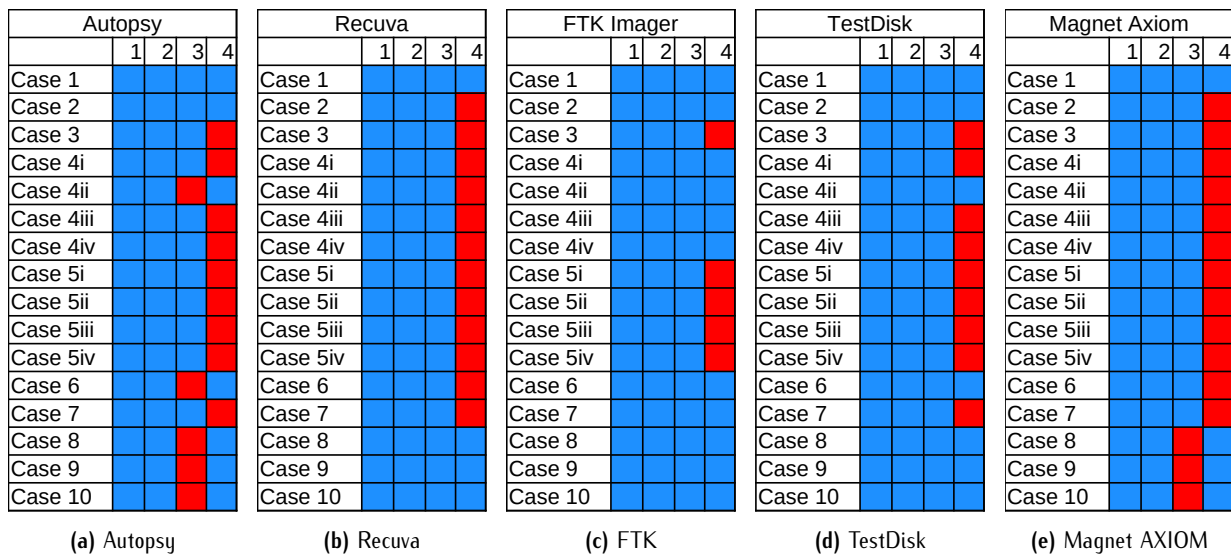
| Autopsy | | | | |
|---|---|---|---|---|
| | 1 | 2 | 3 | 4 |
| Case 1 | | | | |
| Case 2 | | | | |
| Case 3 | | | | |
| Case 4i | | | | |
| Case 4ii | | | | |
| Case 4iii | | | | |
| Case 4iv | | | | |
| Case 5i | | | | |
| Case 5ii | | | | |
| Case 5iii | | | | |
| Case 5iv | | | | |
| Case 6 | | | | |
| Case 7 | | | | |
| Case 8 | | | | |
| Case 9 | | | | |
| Case 10 | | | | |

(a) Autopsy

| Recuva | | | | |
|---|---|---|---|---|
| | 1 | 2 | 3 | 4 |
| Case 1 | | | | |
| Case 2 | | | | |
| Case 3 | | | | |
| Case 4i | | | | |
| Case 4ii | | | | |
| Case 4iii | | | | |
| Case 4iv | | | | |
| Case 5i | | | | |
| Case 5ii | | | | |
| Case 5iii | | | | |
| Case 5iv | | | | |
| Case 6 | | | | |
| Case 7 | | | | |
| Case 8 | | | | |
| Case 9 | | | | |
| Case 10 | | | | |

(b) Recuva

| FTK Imager | | | | |
|---|---|---|---|---|
| | 1 | 2 | 3 | 4 |
| Case 1 | | | | |
| Case 2 | | | | |
| Case 3 | | | | |
| Case 4i | | | | |
| Case 4ii | | | | |
| Case 4iii | | | | |
| Case 4iv | | | | |
| Case 5i | | | | |
| Case 5ii | | | | |
| Case 5iii | | | | |
| Case 5iv | | | | |
| Case 6 | | | | |
| Case 7 | | | | |
| Case 8 | | | | |
| Case 9 | | | | |
| Case 10 | | | | |

(c) FTK

| TestDisk | | | | |
|---|---|---|---|---|
| | 1 | 2 | 3 | 4 |
| Case 1 | | | | |
| Case 2 | | | | |
| Case 3 | | | | |
| Case 4i | | | | |
| Case 4ii | | | | |
| Case 4iii | | | | |
| Case 4iv | | | | |
| Case 5i | | | | |
| Case 5ii | | | | |
| Case 5iii | | | | |
| Case 5iv | | | | |
| Case 6 | | | | |
| Case 7 | | | | |
| Case 8 | | | | |
| Case 9 | | | | |
| Case 10 | | | | |

(d) TestDisk

| Magnet Axiom | | | | |
|---|---|---|---|---|
| | 1 | 2 | 3 | 4 |
| Case 1 | | | | |
| Case 2 | | | | |
| Case 3 | | | | |
| Case 4i | | | | |
| Case 4ii | | | | |
| Case 4iii | | | | |
| Case 4iv | | | | |
| Case 5i | | | | |
| Case 5ii | | | | |
| Case 5iii | | | | |
| Case 5iv | | | | |
| Case 6 | | | | |
| Case 7 | | | | |
| Case 8 | | | | |
| Case 9 | | | | |
| Case 10 | | | | |

(e) Magnet AXIOM